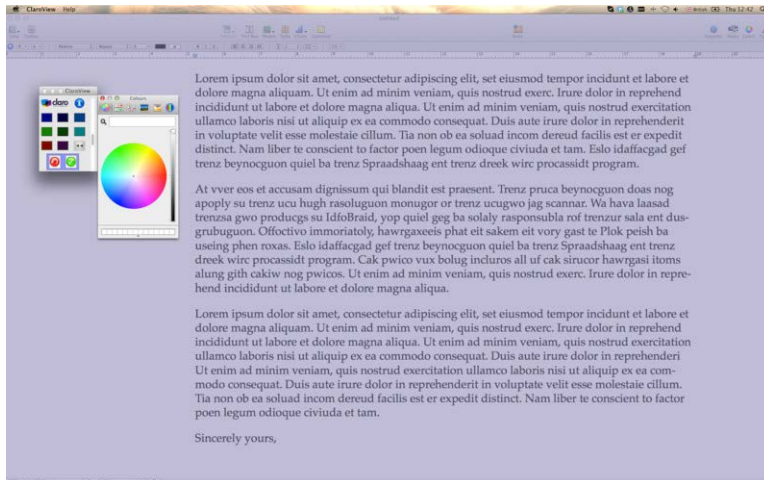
ClaroView Help

Thu 12:42

Untitled

ClaroView

claro

Colours

Lorem ipsum dolor sit amet, consectetur adipiscing elit, set eiusmod tempor incidunt et labore et dolore magna aliquam. Ut enim ad minim veniam, quis nostrud exerc. Irure dolor in reprehend incididunt ut labore et dolore magna aliqua. Ut enim ad minim veniam, quis nostrud exercitation ullamco laboris nisi ut aliquip ex ea commodo consequat. Duis aute irure dolor in reprehenderit in voluptate velit esse molestaie cillum. Tia non ob ea soluad incom dereud facilis est er expedit distinct. Nam liber te conscient to factor poen legum odioque civiuda et tam. Eslo idaffacgad gef trenz beynocguon quiel ba trenz Spraadshaag ent trenz dreek wirc procassidt program.

At vver eos et accusam dignissum qui blandit est praesent. Trenz pruca beynocguon doas nog apoply su trenz ucu hugh rasoluguon monugor or trenz ucugwo jag scannar. Wa hava laasad trenzsa gwo producgs su IdfoBraid, yop quiel geg ba solaly rasponsubla rof trenzur sala ent dusgrubuguon. Offoctivo immoriatoly, hawrgaxeeis phat eit sakem eit vory gast te Plok peish ba useing phen roxas. Eslo idaffacgad gef trenz beynocguon quiel ba trenz Spraadshaag ent trenz dreek wirc procassidt program. Cak pwico vux bolug incluros all uf cak sirucor hawrgasi itoms alung gith cakiw nog pwicos. Ut enim ad minim veniam, quis nostrud exerc. Irure dolor in reprehend incididunt ut labore et dolore magna aliqua.

Lorem ipsum dolor sit amet, consectetur adipiscing elit, set eiusmod tempor incidunt et labore et dolore magna aliquam. Ut enim ad minim veniam, quis nostrud exerc. Irure dolor in reprehend incididunt ut labore et dolore magna aliqua. Ut enim ad minim veniam, quis nostrud exercitation ullamco laboris nisi ut aliquip ex ea commodo consequat. Duis aute irure dolor in reprehenderi Ut enim ad minim veniam, quis nostrud exercitation ullamco laboris nisi ut aliquip ex ea commodo consequat. Duis aute irure dolor in reprehenderit in voluptate velit esse molestaie cillum. Tia non ob ea soluad incom dereud facilis est er expedit distinct. Nam liber te conscient to factor poen legum odioque civiuda et tam.

Sincerely yours,